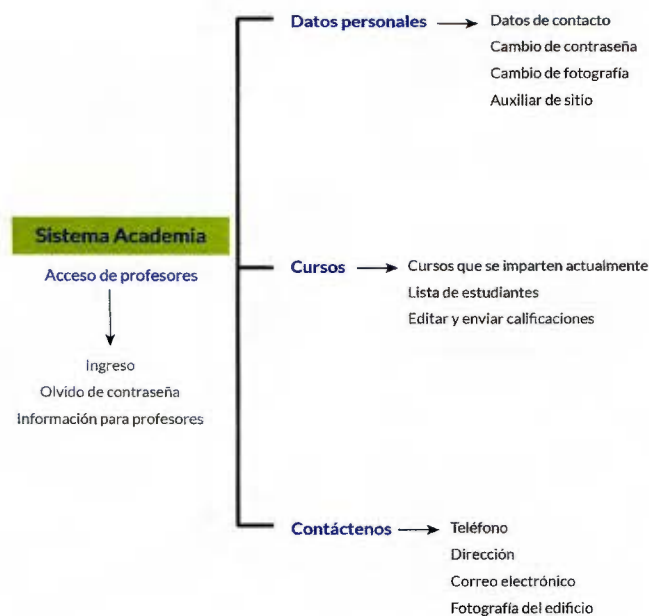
Sistema Academia
Acceso de profesores

Ingreso
Olvido de contraseña
Información para profesores

Datos personales
Datos de contacto
Cambio de contraseña
Cambio de fotografía
Auxiliar de sitio

Cursos
Cursos que se imparten actualmente
Lista de estudiantes
Editar y enviar calificaciones

Contáctenos
Teléfono
Dirección
Correo electrónico
Fotografía del edificio